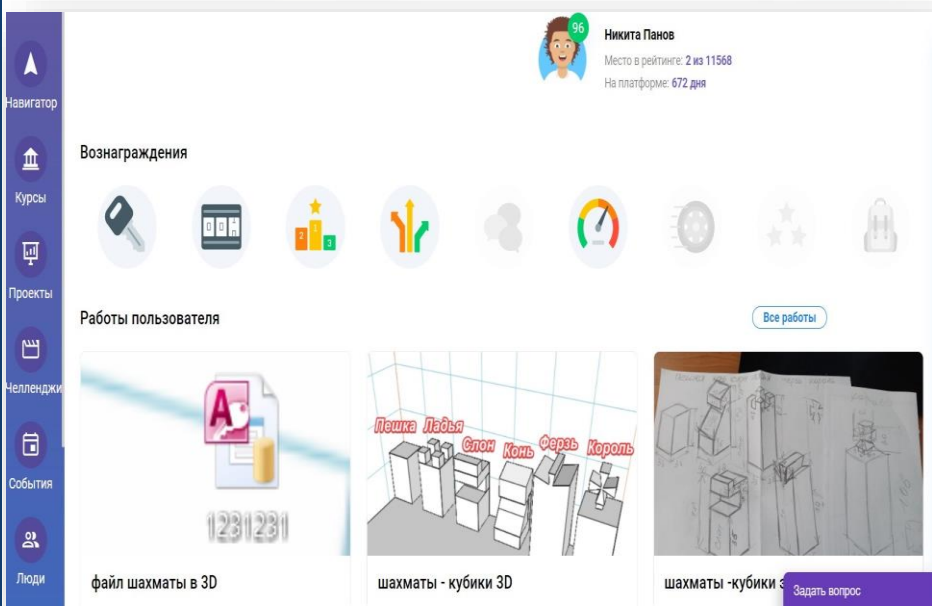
Навигатор

Курсы

Проекты

Челленджи

События

Люди

96

Никита Панов

Место в рейтинге: 2 из 11568

На платформе: 672 дня

Вознаграждения

Работы пользователя

Все работы

1231231

Пешка Ладья Слон Конь Ферзь Король

файл шахматы в 3D

шахматы - кубики 3D

шахматы -кубики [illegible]

Задать вопрос